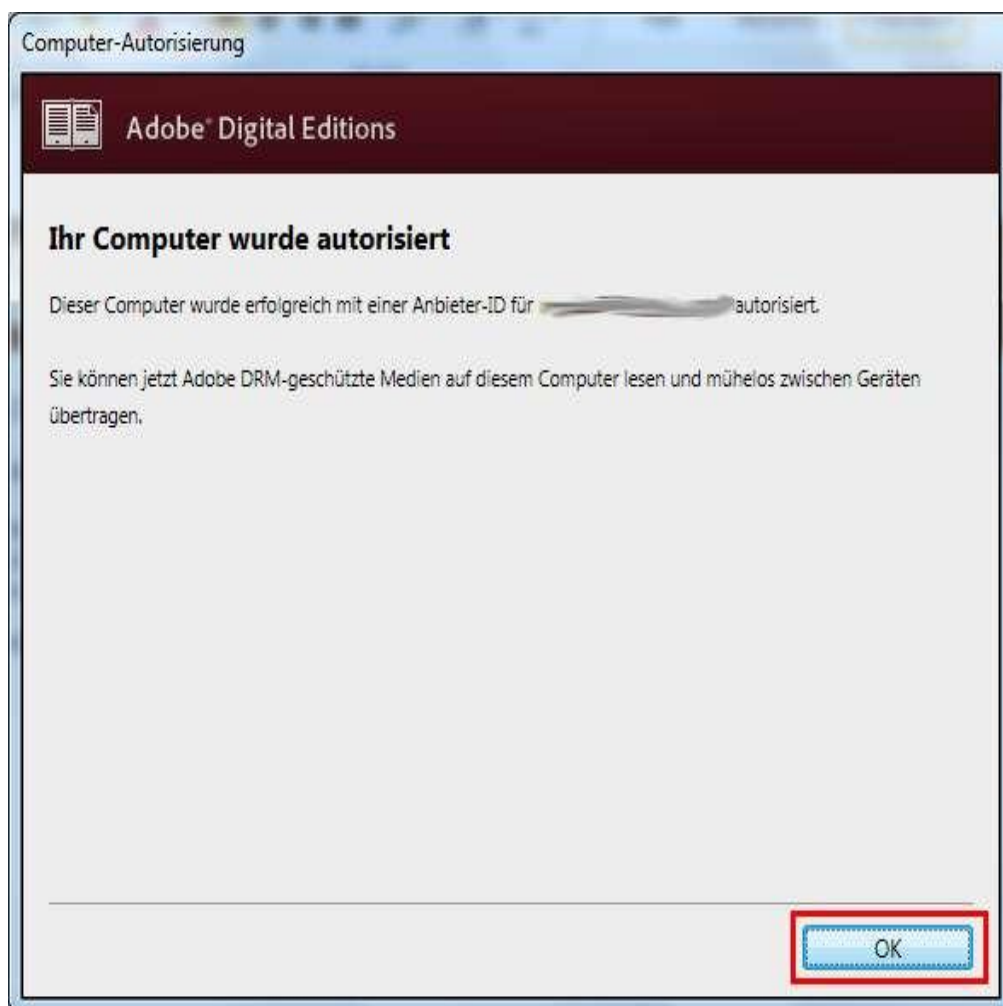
Computer-Autorisierung

Adobe® Digital Editions

Ihr Computer wurde autorisiert

Dieser Computer wurde erfolgreich mit einer Anbieter-ID für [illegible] autorisiert.

Sie können jetzt Adobe DRM-geschützte Medien auf diesem Computer lesen und mühelos zwischen Geräten übertragen.

OK